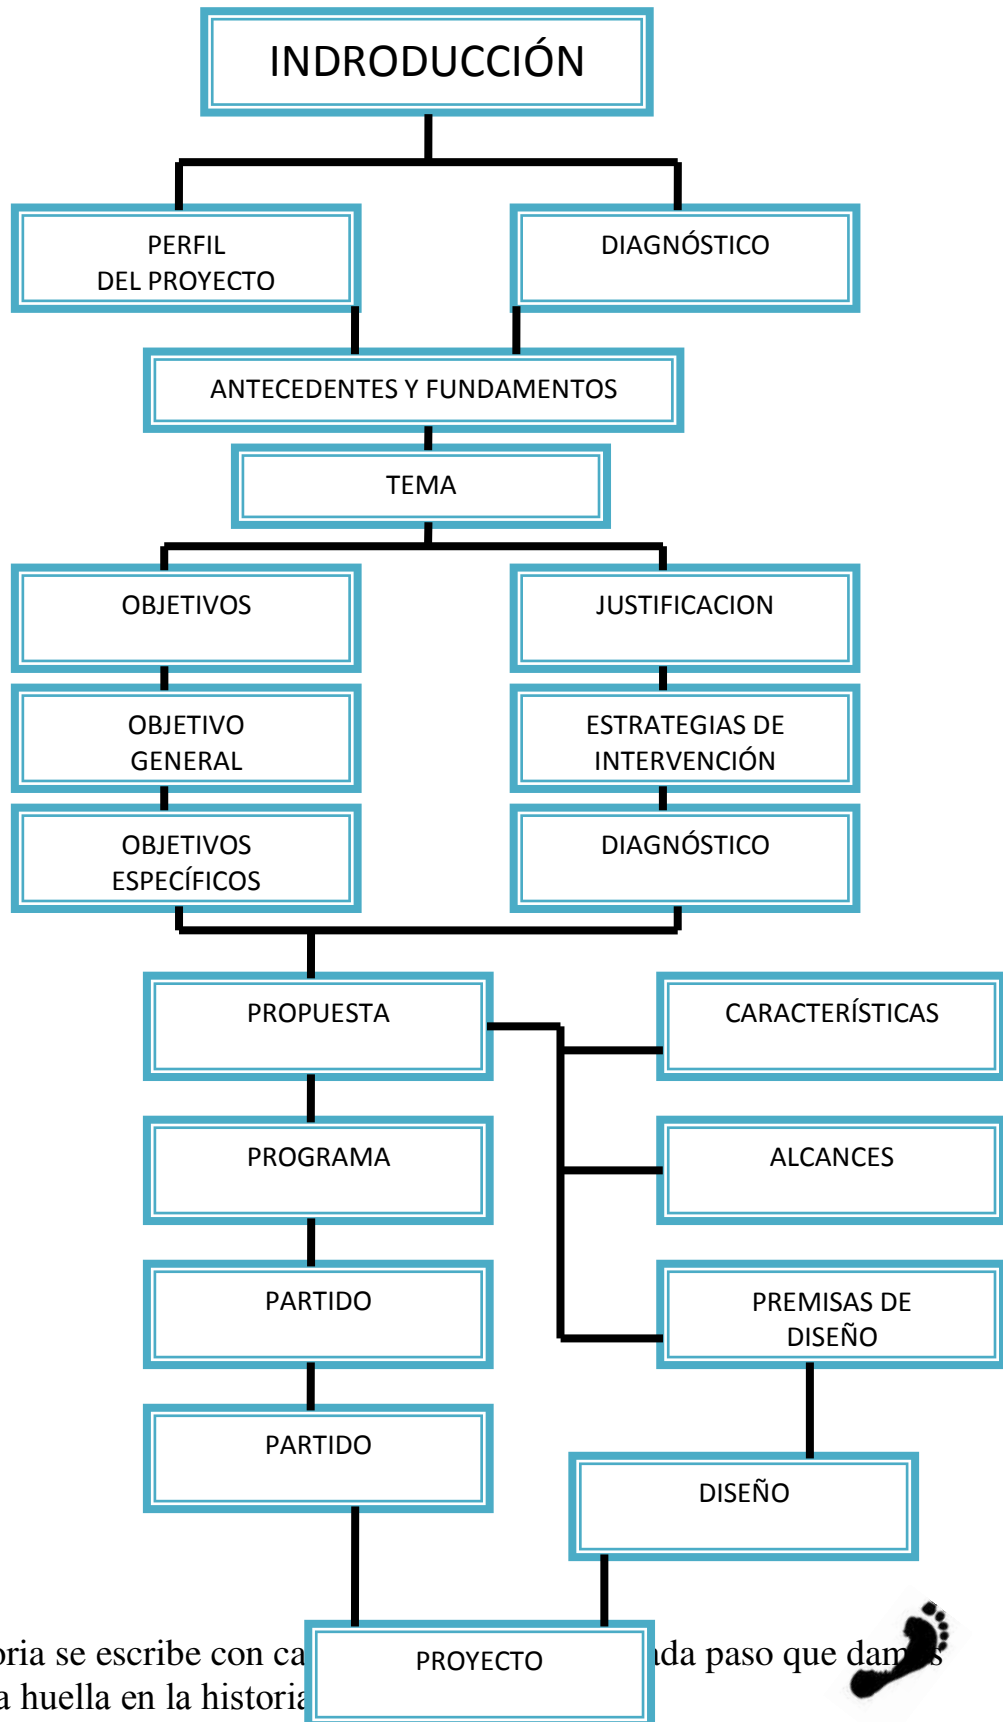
INDRODUCCIÓN

PERFIL DEL PROYECTO

DIAGNÓSTICO

ANTECEDENTES Y FUNDAMENTOS

TEMA

OBJETIVOS

JUSTIFICACION

OBJETIVO GENERAL

ESTRATEGIAS DE INTERVENCIÓN

OBJETIVOS ESPECÍFICOS

DIAGNÓSTICO

PROPUESTA

CARACTERÍSTICAS

PROGRAMA

ALCANCES

PARTIDO

PREMISAS DE DISEÑO

PARTIDO

DISEÑO

PROYECTO

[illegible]ria se escribe con ca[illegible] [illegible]da paso que dam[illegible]s
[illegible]a huella en la historia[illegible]